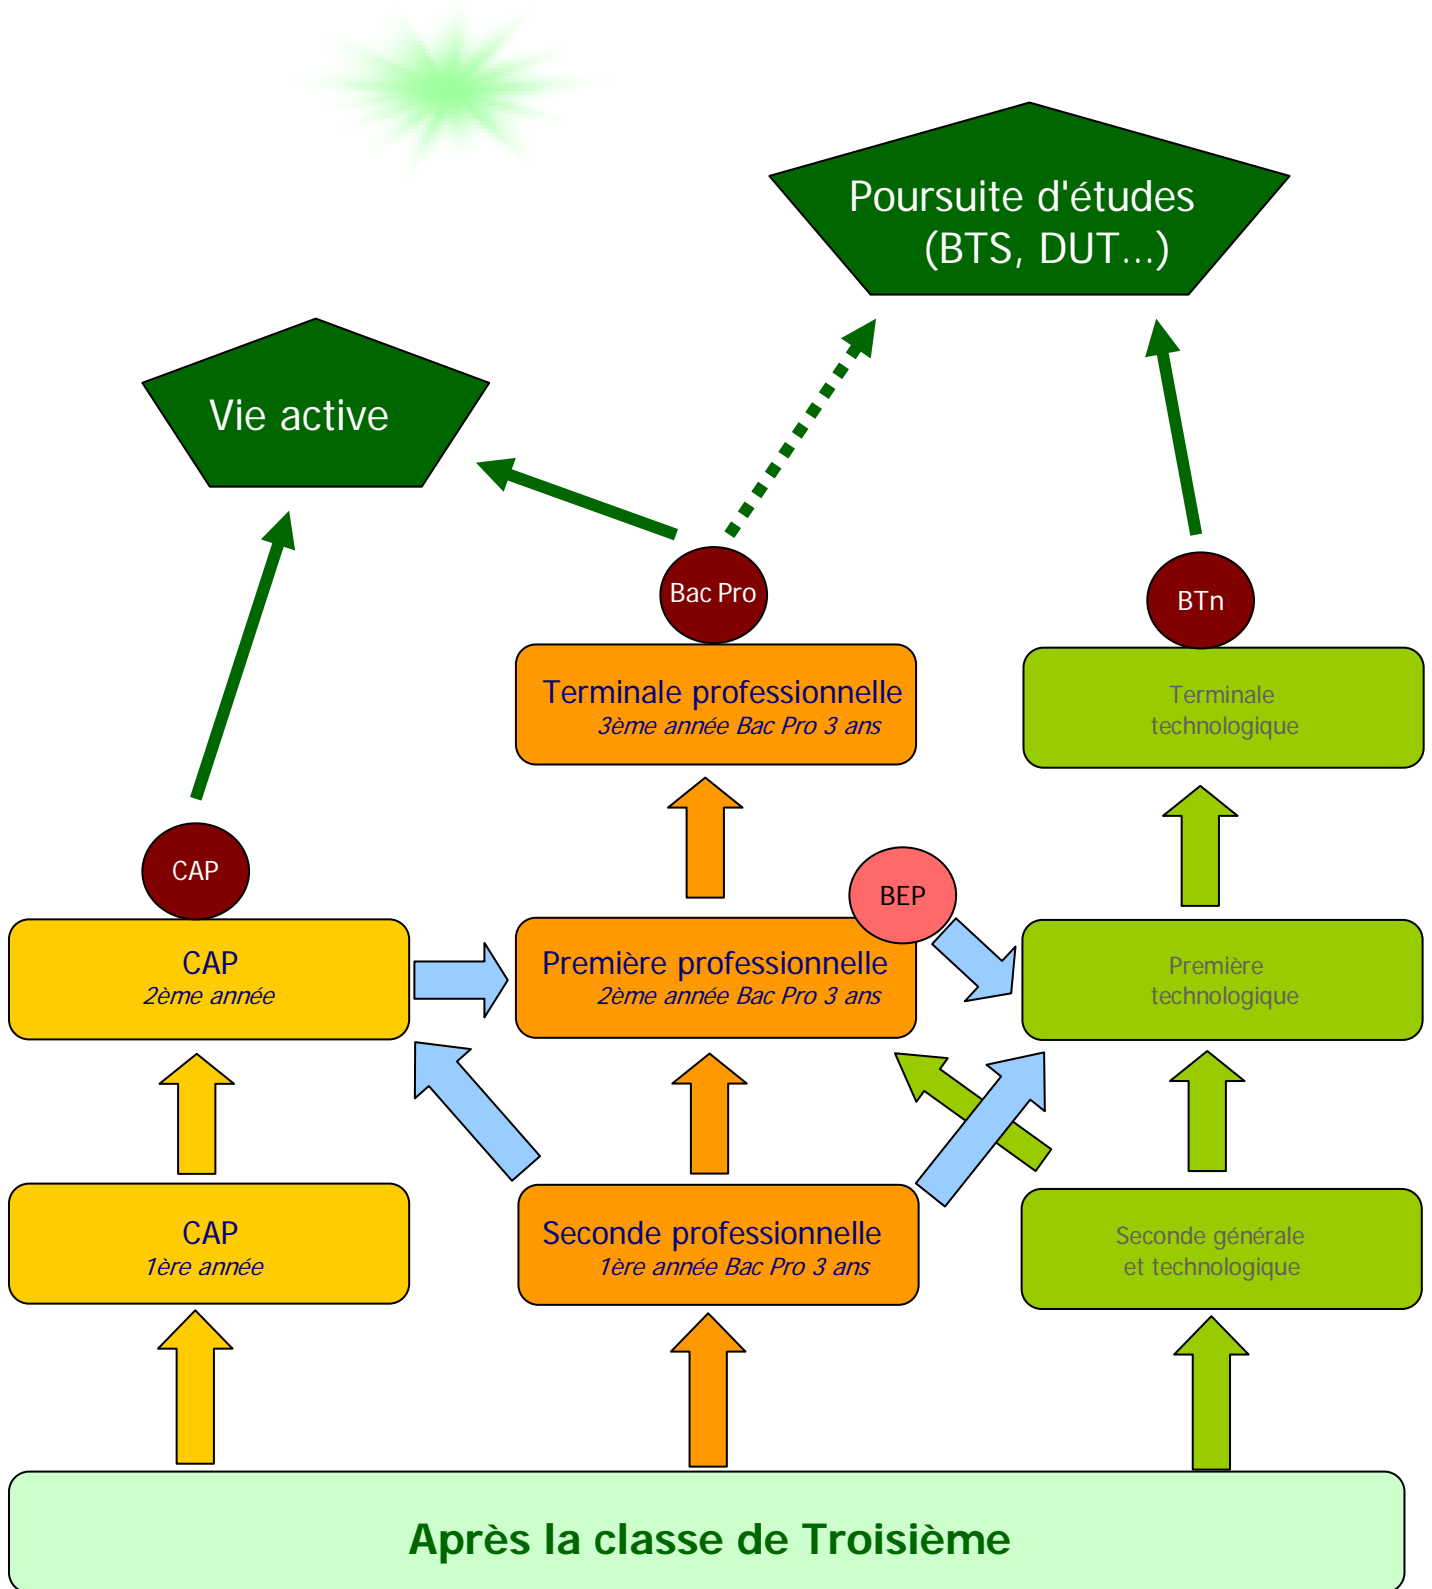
Poursuite d'études
(BTS, DUT...)

Vie active

Bac Pro

BTn

Terminale professionnelle
3ème année Bac Pro 3 ans

Terminale technologique

CAP

BEP

CAP
2ème année

Première professionnelle
2ème année Bac Pro 3 ans

Première technologique

CAP
1ère année

Seconde professionnelle
1ère année Bac Pro 3 ans

Seconde générale et technologique

Après la classe de Troisième